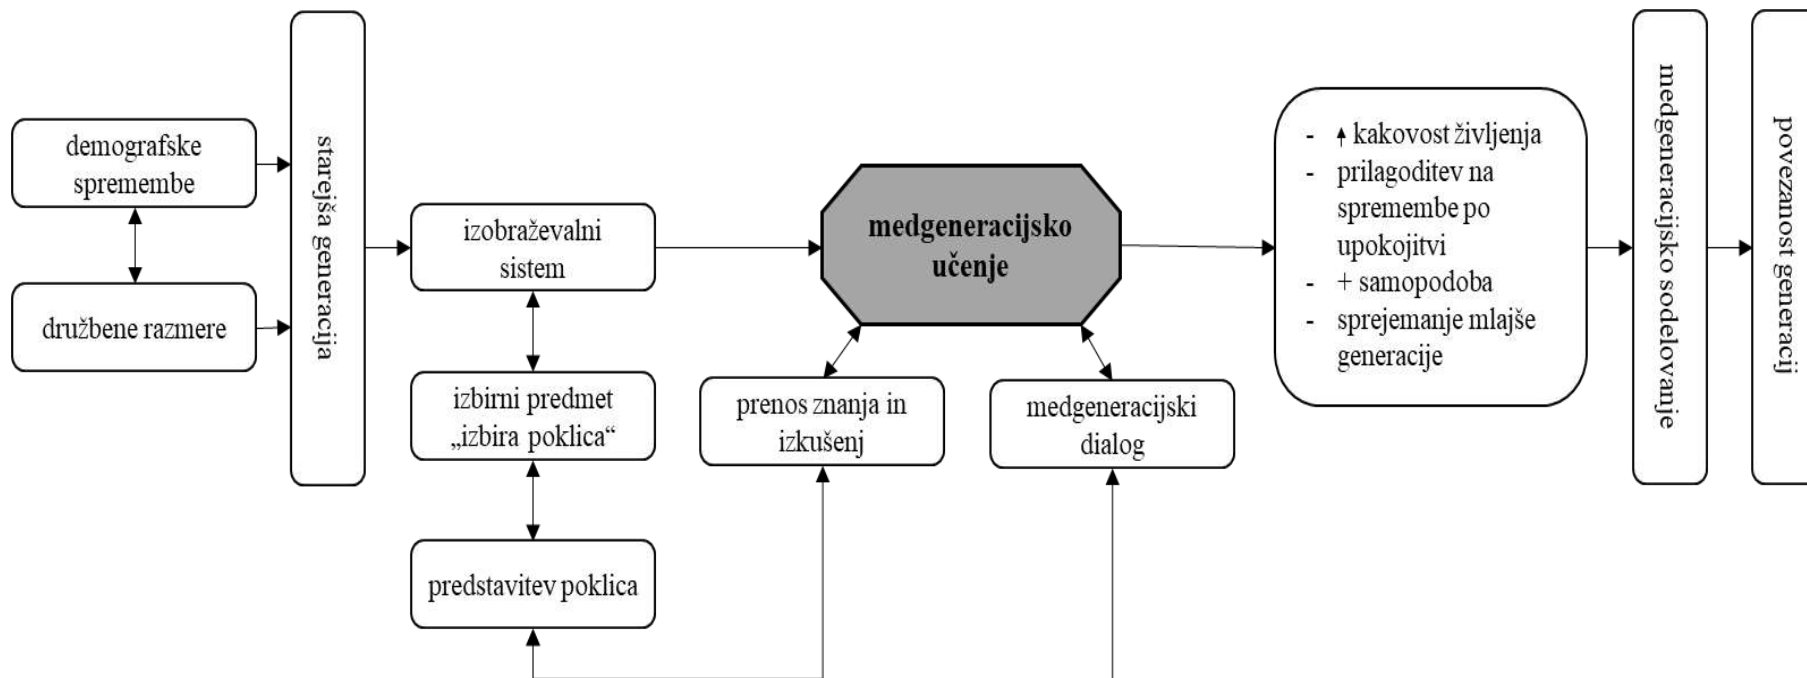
demografske spremembe

družbene razmere

starejša generacija

izobraževalni sistem

izbirni predmet „izbira poklica“

predstavitev poklica

medgeneracijsko učenje

prenos znanja in izkušenj

medgeneracijski dialog

- ↑ kakovost življenja
- prilagoditev na spremembe po upokojitvi
- + samopodoba
- sprejemanje mlajše generacije

medgeneracijsko sodelovanje

povezanost generacij